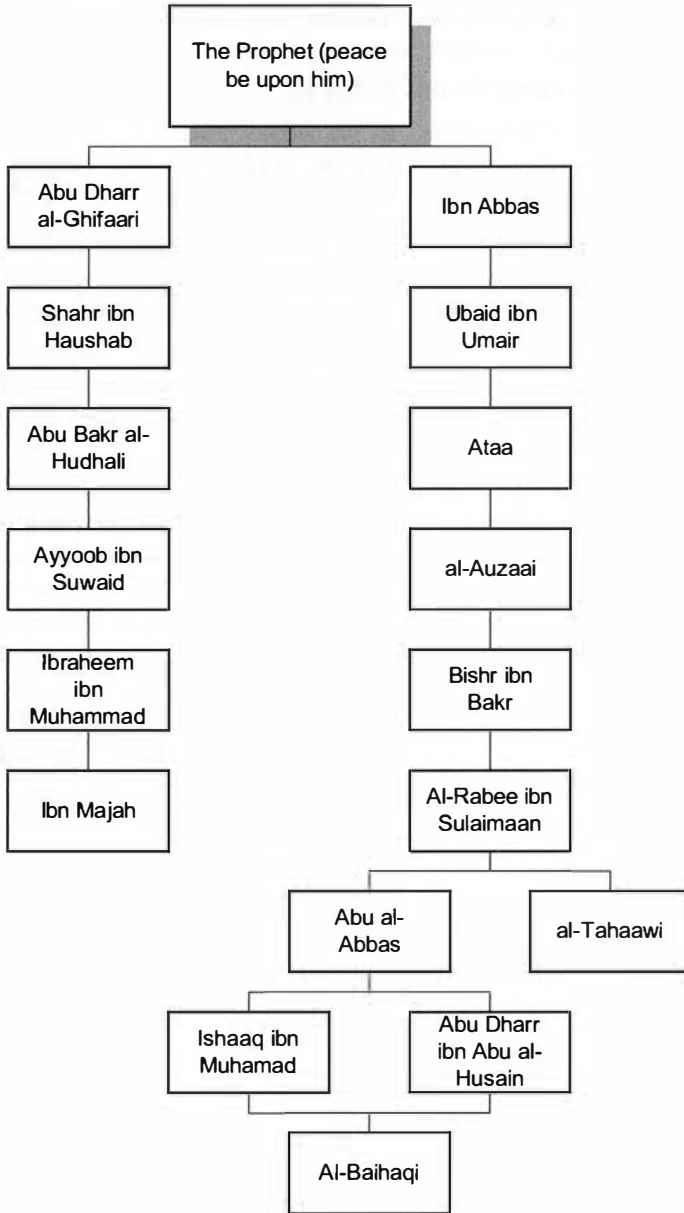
The Prophet (peace be upon him)

Abu Dharr al-Ghifaari

Shahr ibn Haushab

Abu Bakr al-Hudhali

Ayyoob ibn Suwaid

Ibraheem ibn Muhammad

Ibn Majah

Ibn Abbas

Ubaid ibn Umair

Ataa

al-Auzaai

Bishr ibn Bakr

Al-Rabee ibn Sulaimaan

Abu al-Abbas

al-Tahaawi

Ishaaq ibn Muhamad

Abu Dharr ibn Abu al-Husain

Al-Baihaqi